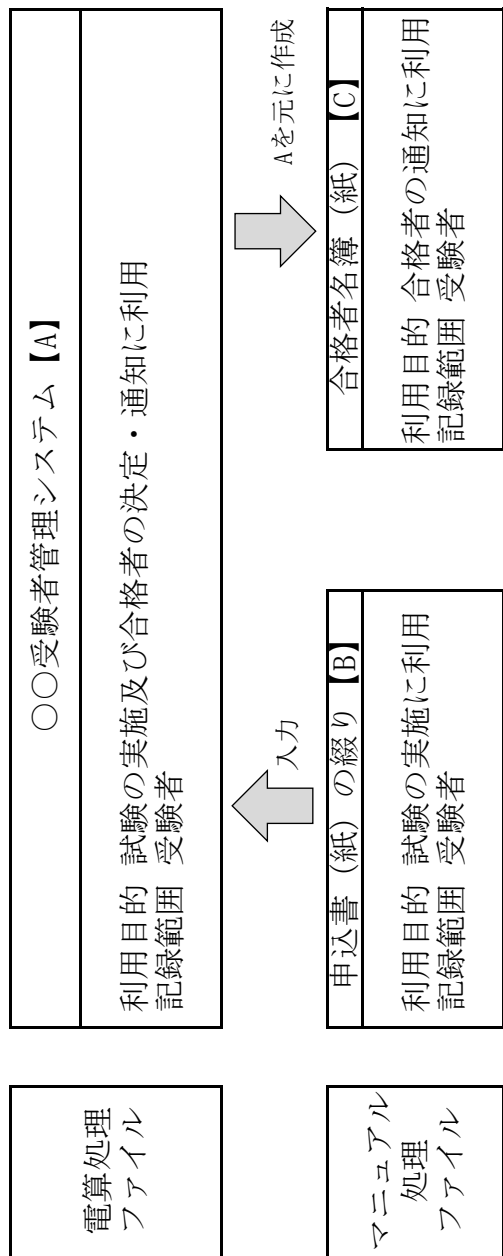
電算処理
ファイル

○○受験者管理システム【A】

利用目的 試験の実施及び合格者の決定・通知に利用
記録範囲 受験者

入力

Aを元に作成

マニュアル
処理
ファイル

申込書（紙）の綴り【B】

利用目的 試験の実施に利用
記録範囲 受験者

合格者名簿（紙）【C】

利用目的 合格者の通知に利用
記録範囲 受験者